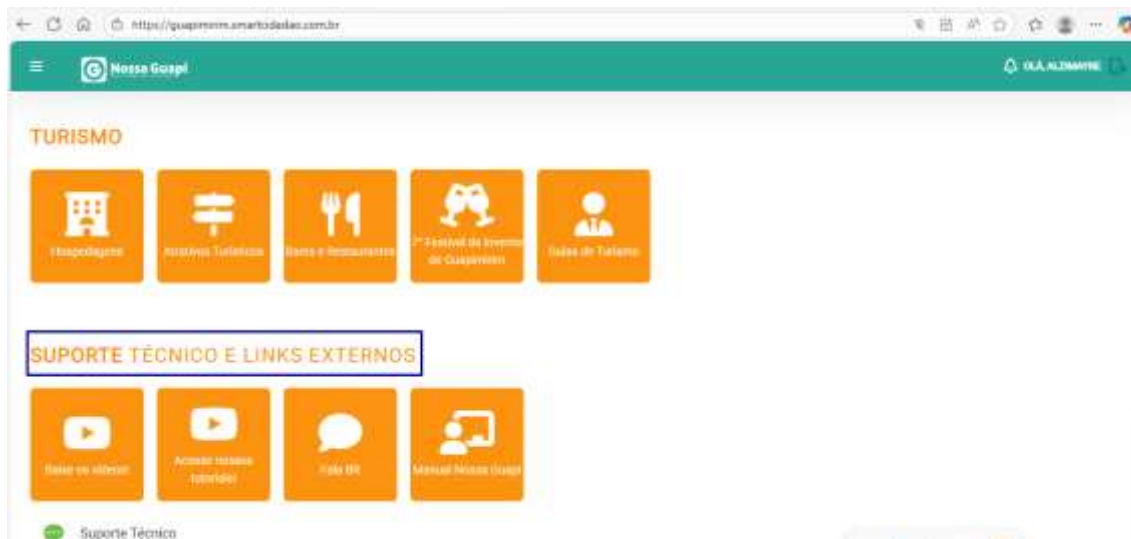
https://guapimirim.smartcidades.com.br

Nossa Guapi

OLÁ, ALDMAYRE

TURISMO

Hospedagens

Atrativos Turísticos

Bares e Restaurantes

7º Festival de Inverno de Guapimirim

Dados de Turismo

SUPORTE TÉCNICO E LINKS EXTERNOS

Baixe os vídeos

Acesse nossos tutoriais

Fale BR

Manual Nossa Guapi

Suporte Técnico